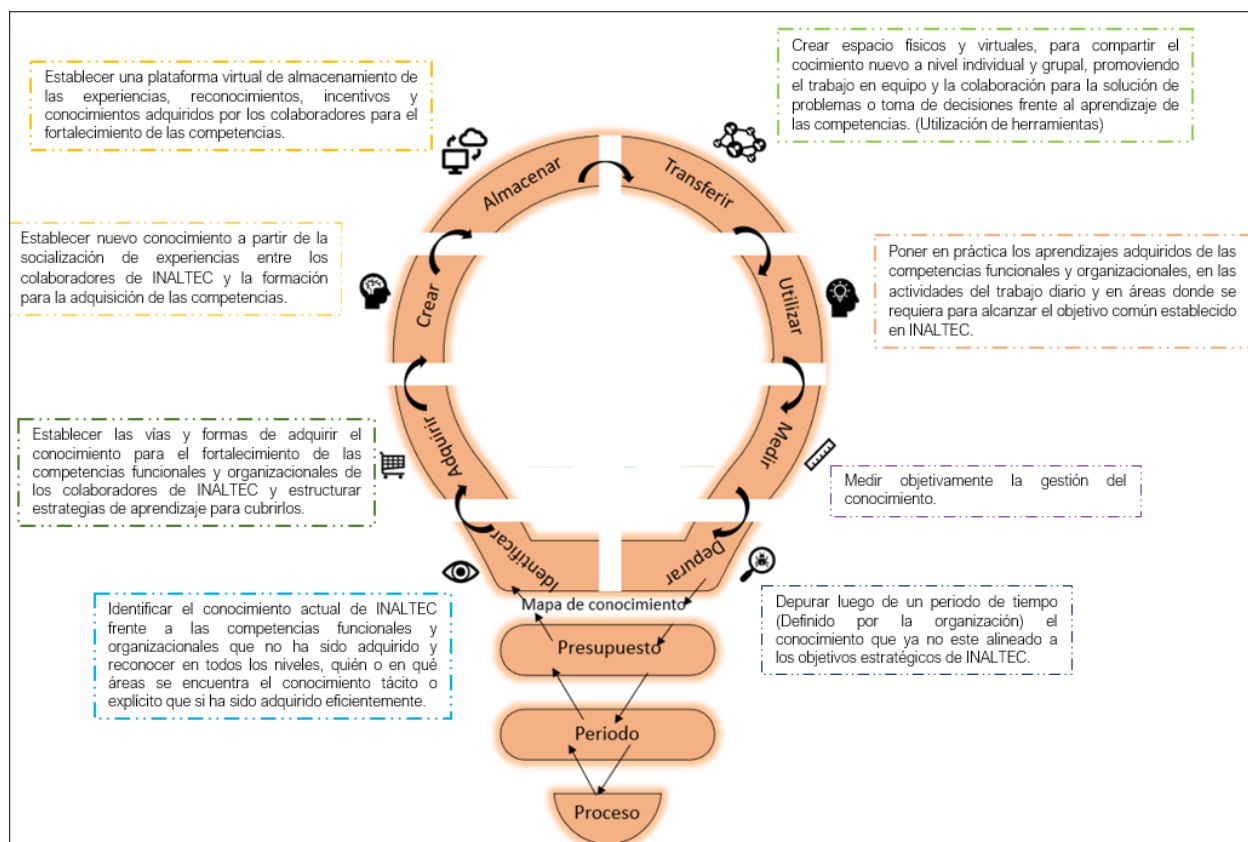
Establecer una plataforma virtual de almacenamiento de las experiencias, reconocimientos, incentivos y conocimientos adquiridos por los colaboradores para el fortalecimiento de las competencias.

Crear espacio fisicos y virtuales, para compartir el cocimiento nuevo a nivel individual y grupal, promoviendo el trabajo en equipo y la colaboración para la solución de problemas o toma de decisiones frente al aprendizaje de las competencias. (Utilización de herramientas)

Almacenar

Transferir

Establecer nuevo conocimiento a partir de la socialización de experiencias entre los colaboradores de INALTEC y la formación para la adquisición de las competencias.

Crear

Utilizar

Poner en práctica los aprendizajes adquiridos de las competencias funcionales y organizacionales, en las actividades del trabajo diario y en áreas donde se requiera para alcanzar el objetivo común establecido en INALTEC.

Establecer las vías y formas de adquirir el conocimiento para el fortalecimiento de las competencias funcionales y organizacionales de los colaboradores de INALTEC y estructurar estrategias de aprendizaje para cubrirlos.

Adquirir

Medir

Medir objetivamente la gestión del conocimiento.

Identificar

Depurar

Mapa de conocimiento

Identificar el conocimiento actual de INALTEC frente a las competencias funcionales y organizacionales que no ha sido adquirido y reconocer en todos los niveles, quién o en qué áreas se encuentra el conocimiento tácito o explícito que si ha sido adquirido eficientemente.

Presupuesto

Depurar luego de un periodo de tiempo (Definido por la organización) el conocimiento que ya no este alineado a los objetivos estratégicos de INALTEC.

Periodo

Proceso